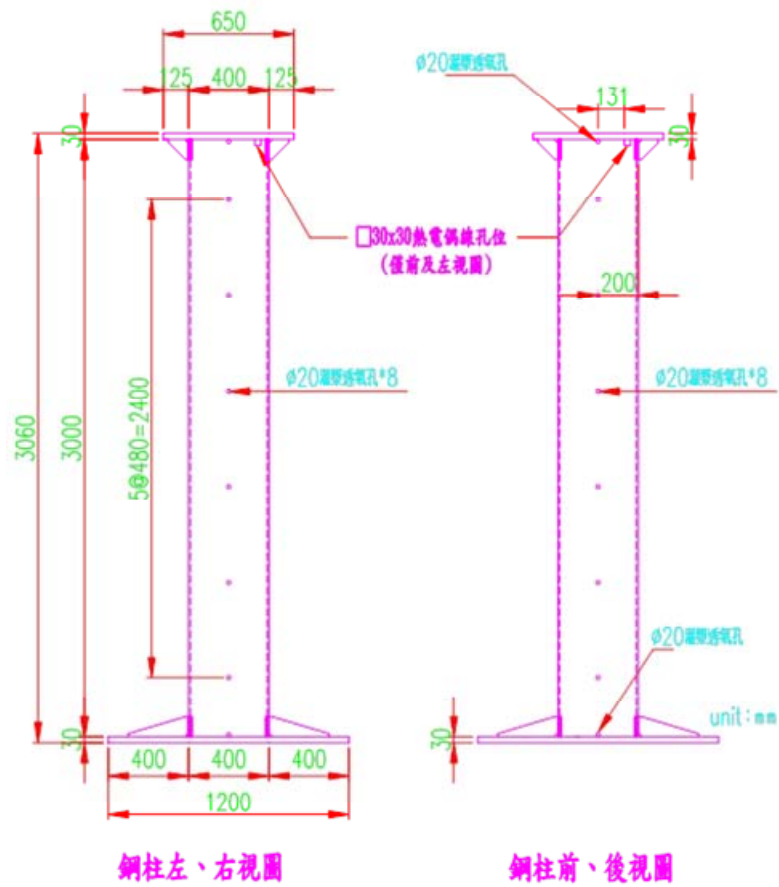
650

125 400 125

30

3060

3000

5@480=2400

30

400 400 400

1200

ø20灌漿透氣孔

131

30

□30x30熱電偶線孔位
(僅前及左視圖)

200

ø20灌漿透氣孔*8

ø20灌漿透氣孔*8

ø20灌漿透氣孔

unit：mm

30

鋼柱左、右視圖

鋼柱前、後視圖